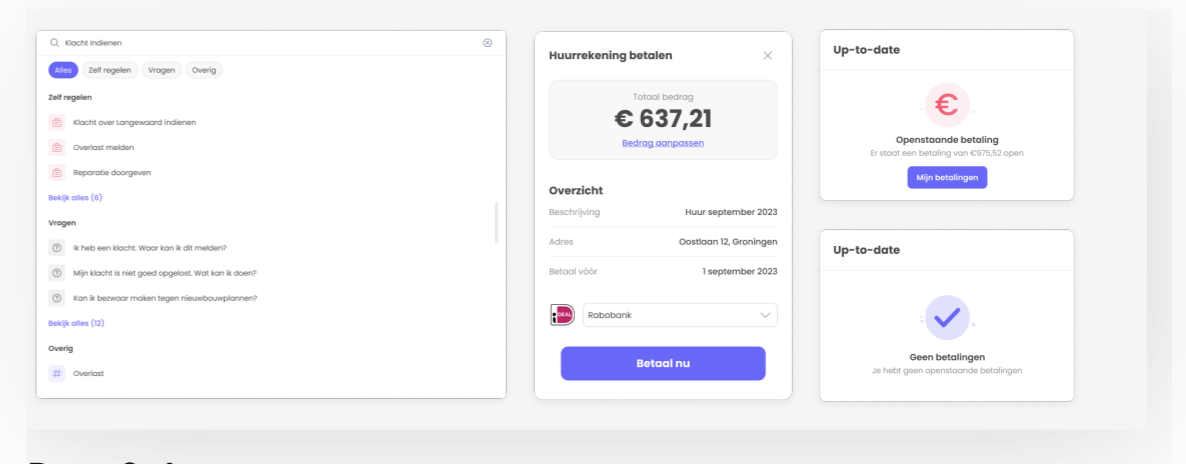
Klacht indienen

Alles
Zelf regelen
Vragen
Overig

Zelf regelen

Klacht over Langewaard indienen

Overlast melden

Reparatie doorgeven

Bekijk alles (6)

Vragen

Ik heb een klacht. Waar kan ik dit melden?

Mijn klacht is niet goed opgelost. Wat kan ik doen?

Kan ik bezwaar maken tegen nieuwbouwplannen?

Bekijk alles (12)

Overig

Overlast

Huurrekening betalen

Totaal bedrag

€ 637,21

Bedrag aanpassen

Overzicht

| | |
|---|---|
| Beschrijving | Huur september 2023 |
| Adres | Oostlaan 12, Groningen |
| Betaal vóór | 1 september 2023 |

iDEAL

Rabobank

Betaal nu

Up-to-date

€

Openstaande betaling

Er staat een betaling van €975,52 open

Mijn betalingen

Up-to-date

Geen betalingen

Je hebt geen openstaande betalingen